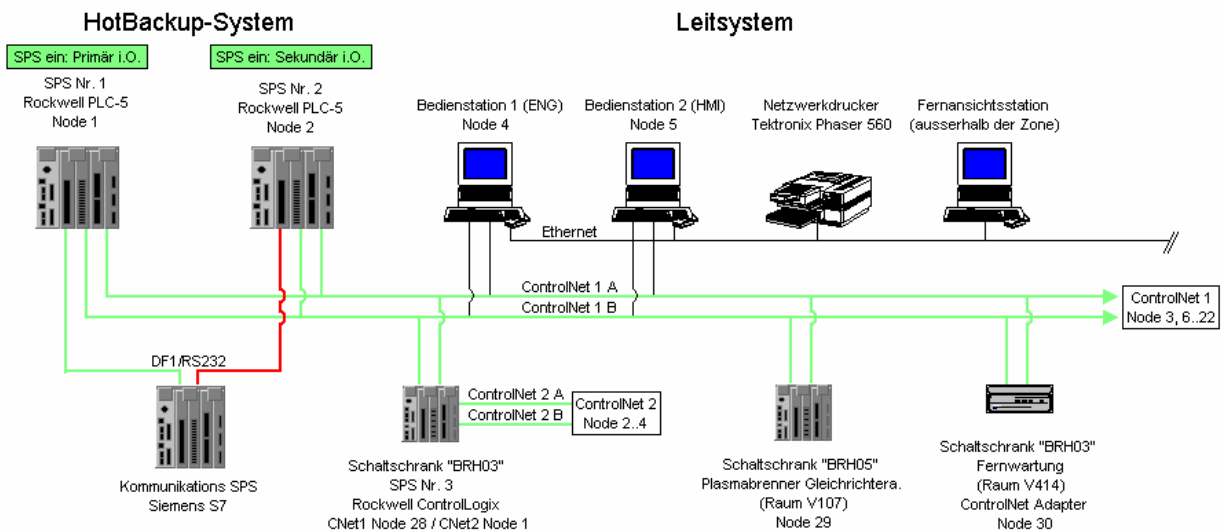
HotBackup-System

Leitsystem

SPS ein: Primär i.O.

SPS ein: Sekundär i.O.

SPS Nr. 1
Rockwell PLC-5
Node 1

SPS Nr. 2
Rockwell PLC-5
Node 2

Bedienstation 1 (ENG)
Node 4

Bedienstation 2 (HMI)
Node 5

Netzwerkdrucker
Tektronix Phaser 560

Fernansichtsstation
(ausserhalb der Zone)

Ethernet

ControlNet 1 A

ControlNet 1 B

ControlNet 1
Node 3, 6..22

DF1/RS232

ControlNet 2 A

ControlNet 2 B

ControlNet 2
Node 2..4

Kommunikations SPS
Siemens S7

Schaltschrank "BRH03"
SPS Nr. 3
Rockwell ControlLogix
CNet1 Node 28 / CNet2 Node 1

Schaltschrank "BRH05"
Plasmabrenner Gleichrichtera.
(Raum V107)
Node 29

Schaltschrank "BRH03"
Fernwartung
(Raum V414)
ControlNet Adapter
Node 30